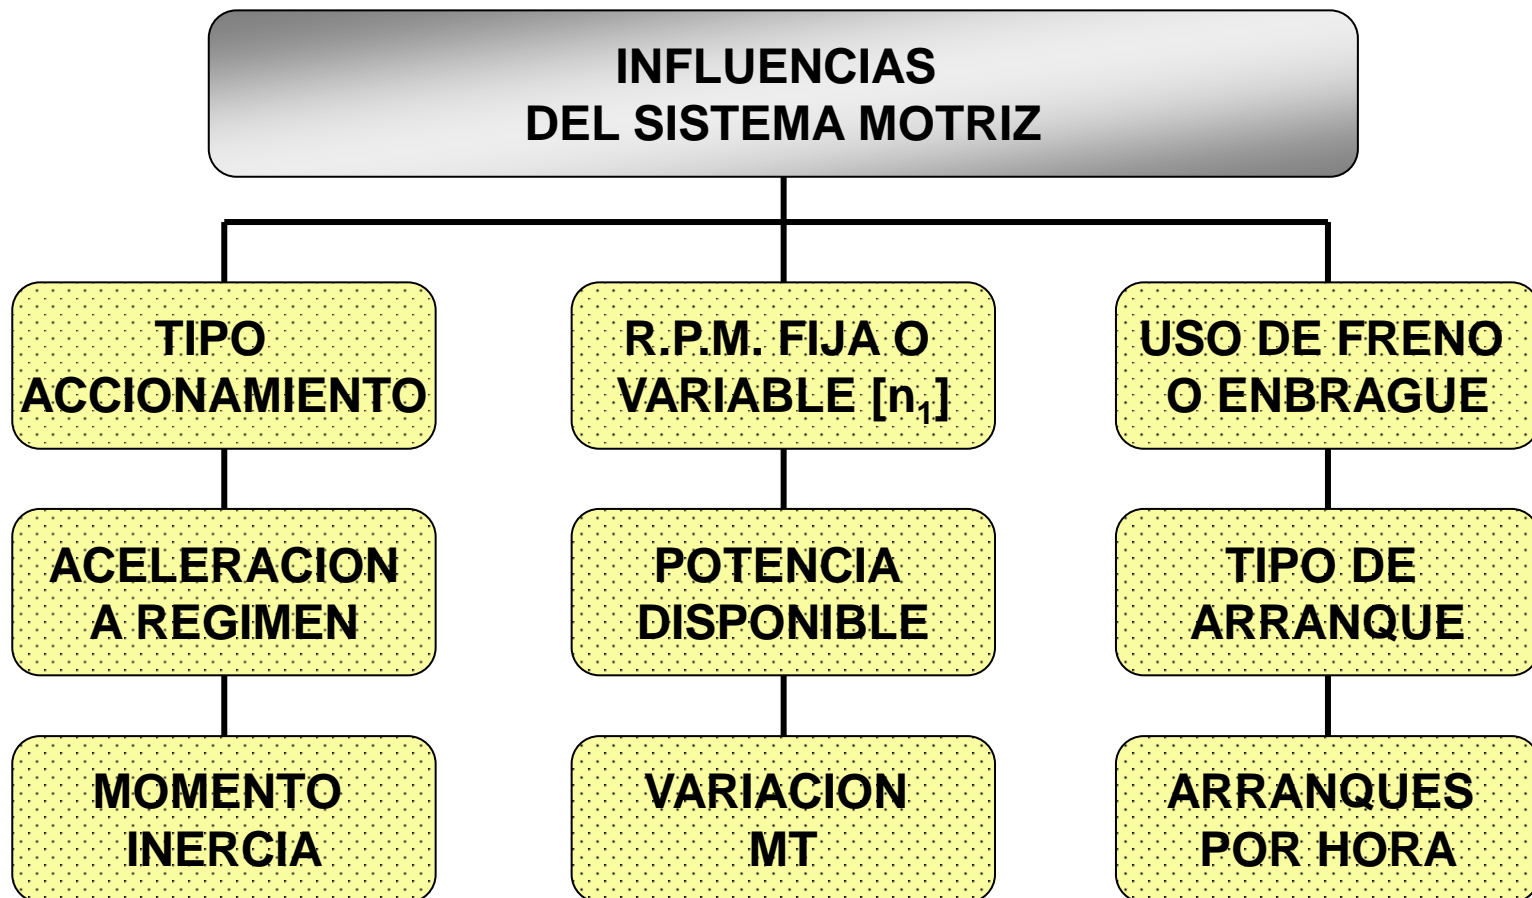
INFLUENCIAS
DEL SISTEMA MOTRIZ

TIPO ACCIONAMIENTO

ACELERACION A REGIMEN

MOMENTO INERCIA

R.P.M. FIJA O VARIABLE [$n_1$]

POTENCIA DISPONIBLE

VARIACION MT

USO DE FRENO O ENBRAGUE

TIPO DE ARRANQUE

ARRANQUES POR HORA